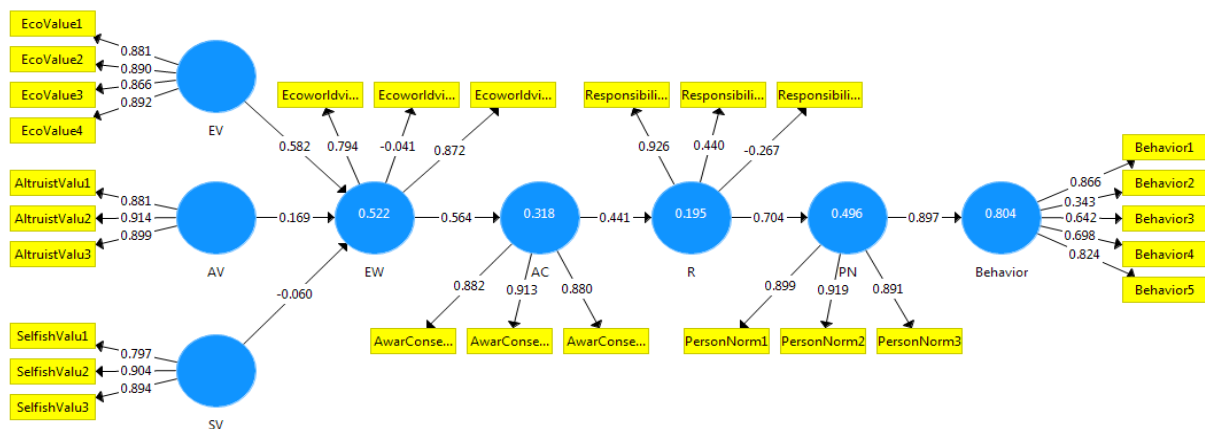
EcoValue1
EcoValue2
EcoValue3
EcoValue4
0.881
0.890
0.866
0.892
EV

AltruistValu1
AltruistValu2
AltruistValu3
0.881
0.914
0.899
AV

SelfishValu1
SelfishValu2
SelfishValu3
0.797
0.904
0.894
SV

0.582
0.169
-0.060

Ecoworldvi...
Ecoworldvi...
Ecoworldvi...
0.794
-0.041
0.872
0.522
EW

0.564
0.318
AC
0.882
0.913
0.880
AwarConse...
AwarConse...
AwarConse...

0.441
Responsibili...
Responsibili...
Responsibili...
0.926
0.440
-0.267
0.195
R

0.704
0.496
PN
0.899
0.919
0.891
PersonNorm1
PersonNorm2
PersonNorm3

0.897
0.804
Behavior
0.866
0.343
0.642
0.698
0.824
Behavior1
Behavior2
Behavior3
Behavior4
Behavior5